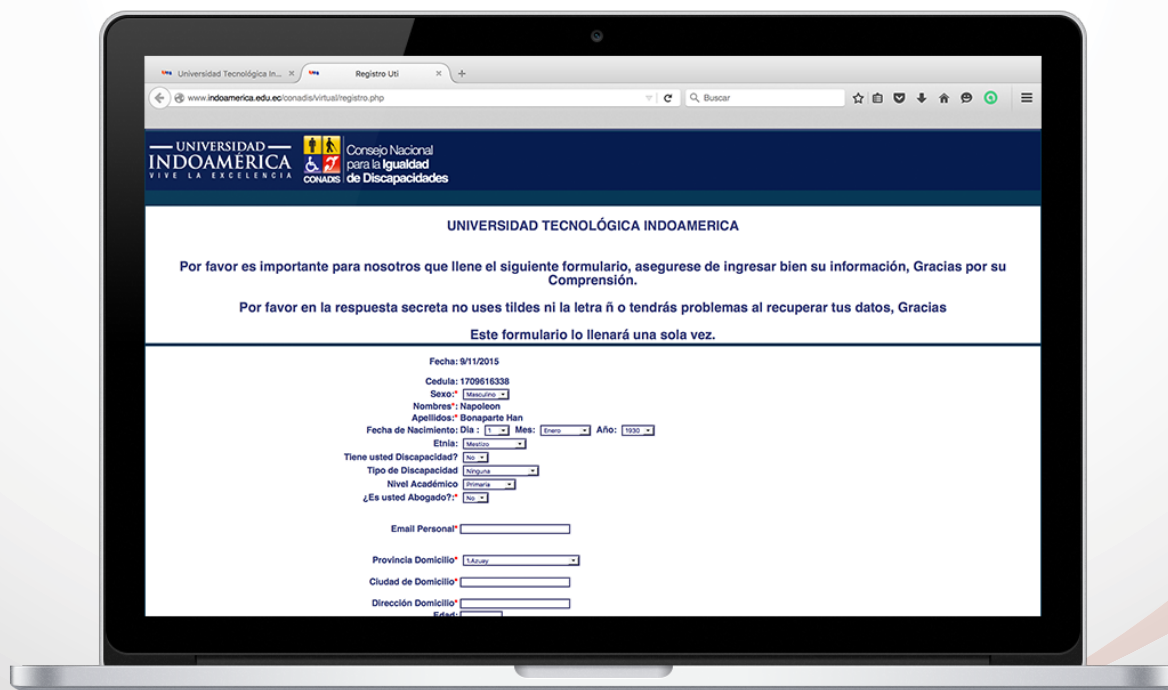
Universidad Tecnológica In... ×
Registro Uti ×
+
www.indoamerica.edu.ec/conadis/virtual/registro.php
Buscar

UNIVERSIDAD
INDOAMÉRICA
VIVE LA EXCELENCIA
CONADIS
Consejo Nacional para la Igualdad de Discapacidades

UNIVERSIDAD TECNOLÓGICA INDOAMERICA

Por favor es importante para nosotros que llene el siguiente formulario, asegurese de ingresar bien su información, Gracias por su Comprensión.

Por favor en la respuesta secreta no uses tildes ni la letra ñ o tendrás problemas al recuperar tus datos, Gracias

Este formulario lo llenará una sola vez.

Fecha: 9/11/2015

Cedula: 1709616338
Sexo:* Masculino
Nombres*: Napoleon
Apellidos:* Bonaparte Han
Fecha de Nacimiento: Dia : 1 Mes: Enero Año: 1930
Etnia: Mestizo
Tiene usted Discapacidad? No
Tipo de Discapacidad Ninguna
Nivel Académico Primaria
¿Es usted Abogado?:* No

Email Personal*

Provincia Domicilio* 1.Azuay

Ciudad de Domicilio*

Dirección Domicilio*
Edad